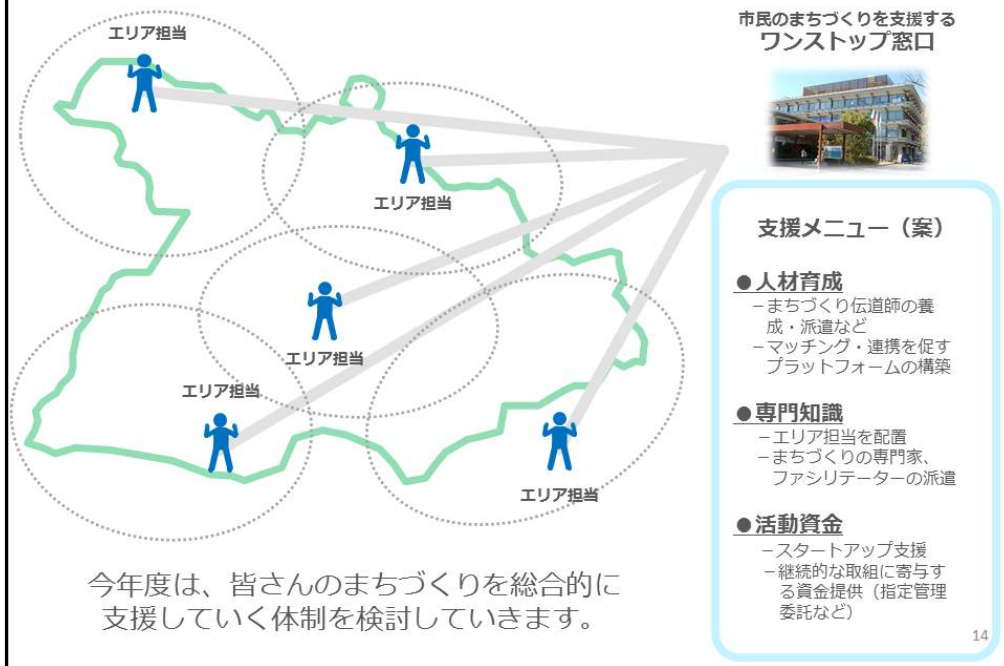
エリア担当

エリア担当

エリア担当

エリア担当

エリア担当

市民のまちづくりを支援する
ワンストップ窓口

支援メニュー（案）

●人材育成
－まちづくり伝道師の養成・派遣など
－マッチング・連携を促すプラットフォームの構築

●専門知識
－エリア担当を配置
－まちづくりの専門家、ファシリテーターの派遣

●活動資金
－スタートアップ支援
－継続的な取組に寄与する資金提供（指定管理委託など）

今年度は、皆さんのまちづくりを総合的に支援していく体制を検討していきます。

14